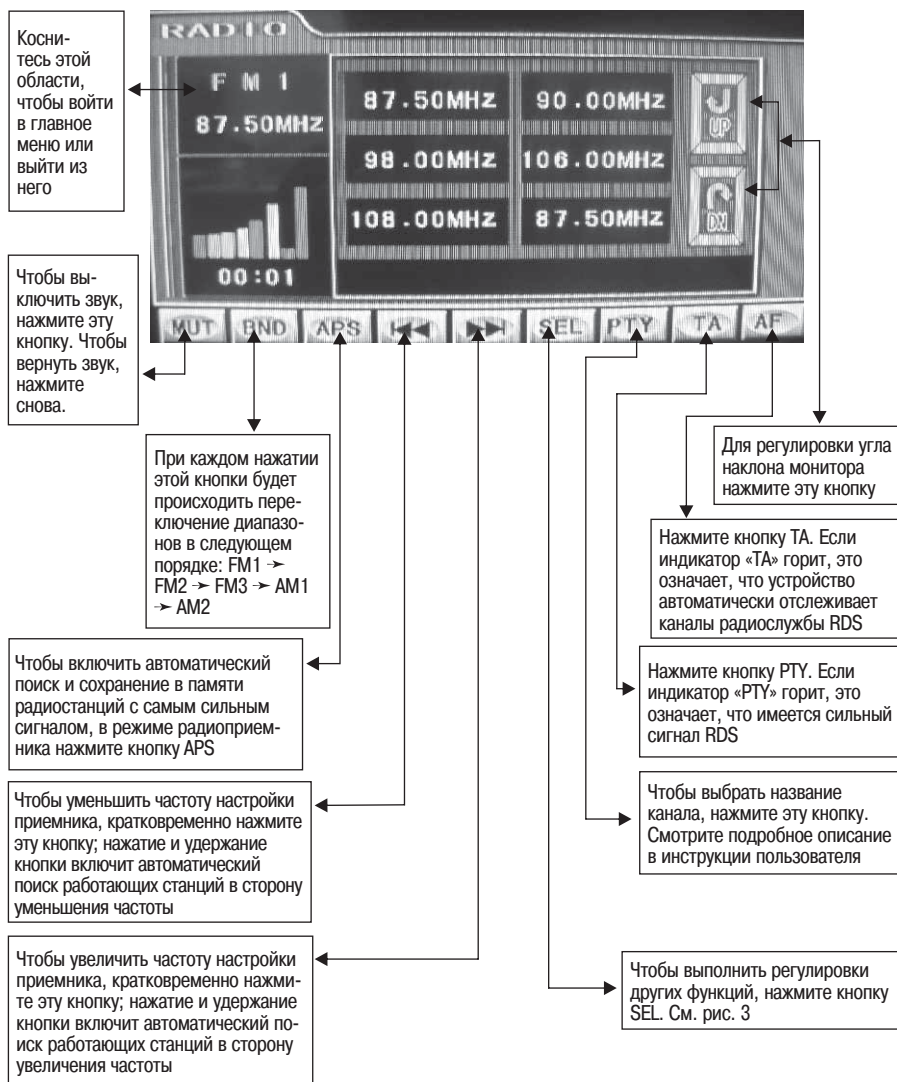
RADIO

FM 1
87.50MHZ

00:01

87.50MHZ
90.00MHZ
98.00MHZ
106.00MHZ
108.00MHZ
87.50MHZ

UP
DN

MUT BND APS SEL PTY TA AF

Коснитесь этой области, чтобы войти в главное меню или выйти из него

Чтобы выключить звук, нажмите эту кнопку. Чтобы вернуть звук, нажмите снова.

При каждом нажатии этой кнопки будет происходить переключение диапазонов в следующем порядке: FM1 ➛ FM2 ➛ FM3 ➛ AM1 ➛ AM2

Для регулировки угла наклона монитора нажмите эту кнопку

Нажмите кнопку TA. Если индикатор «TA» горит, это означает, что устройство автоматически отслеживает каналы радиослужбы RDS

Чтобы включить автоматический поиск и сохранение в памяти радиостанций с самым сильным сигналом, в режиме радиоприемника нажмите кнопку APS

Нажмите кнопку PTY. Если индикатор «PTY» горит, это означает, что имеется сильный сигнал RDS

Чтобы выбрать название канала, нажмите эту кнопку. Смотрите подробное описание в инструкции пользователя

Чтобы уменьшить частоту настройки приемника, кратковременно нажмите эту кнопку; нажатие и удержание кнопки включит автоматический поиск работающих станций в сторону уменьшения частоты

Чтобы увеличить частоту настройки приемника, кратковременно нажмите эту кнопку; нажатие и удержание кнопки включит автоматический поиск работающих станций в сторону увеличения частоты

Чтобы выполнить регулировки других функций, нажмите кнопку SEL. См. рис. 3